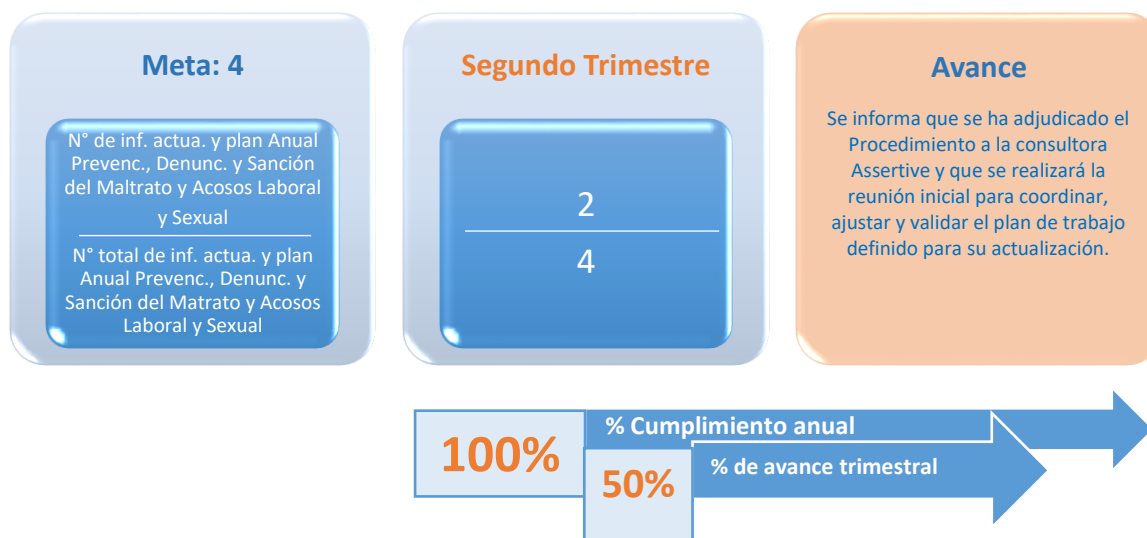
Meta: 4

N° de inf. actua. y plan Anual Prevenc., Denunc. y Sanción del Maltrato y Acosos Laboral y Sexual

N° total de inf. actua. y plan Anual Prevenc., Denunc. y Sanción del Matrato y Acosos Laboral y Sexual

Segundo Trimestre

$\frac{2}{4}$

Avance

Se informa que se ha adjudicado el Procedimiento a la consultora Assertive y que se realizará la reunión inicial para coordinar, ajustar y validar el plan de trabajo definido para su actualización.

100%

% Cumplimiento anual

50%

% de avance trimestral